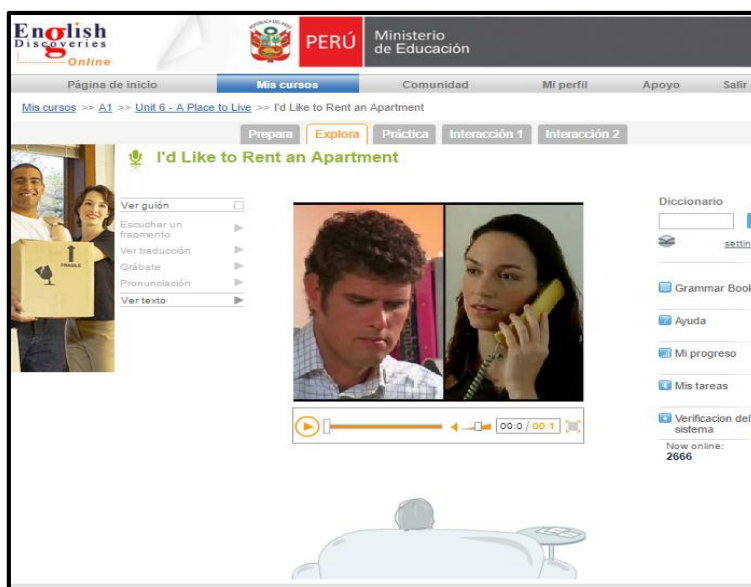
English Discoveries Online

PERÚ Ministerio de Educación

Página de inicio | Mis cursos | Comunidad | Mi perfil | Apoyo | Salir

Mis cursos >> A1 >> Unit 6 - A Place to Live >> I'd Like to Rent an Apartment

Prepara | Explora | Práctica | Interacción 1 | Interacción 2

I'd Like to Rent an Apartment

FRAGILE

Ver guión
Escuchar un fragmento
Ver traducción
Grábate
Pronunciación
Ver texto

00:0 / 00:1

Diccionario
settin

Grammar Book
Ayuda
Mi progreso
Mis tareas
Verificacion del sistema
Now online:
2666